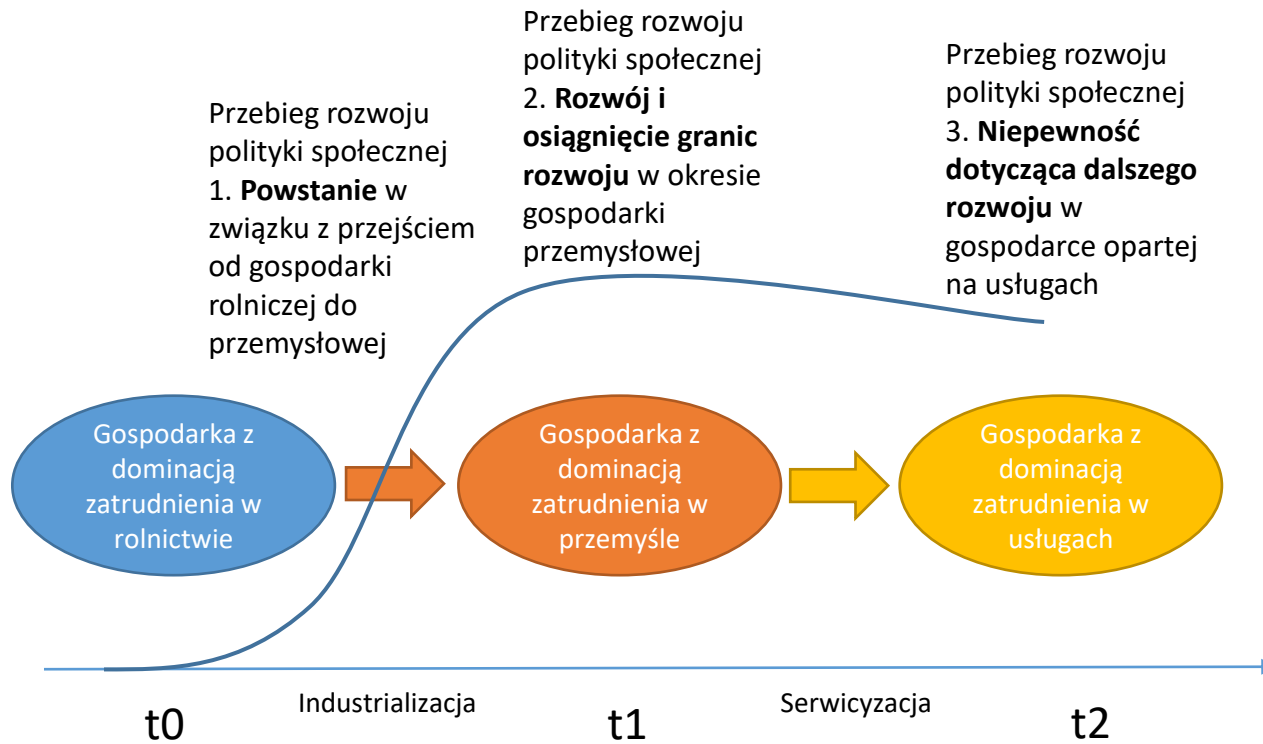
Przebieg rozwoju polityki społecznej 1. **Powstanie** w związku z przejściem od gospodarki rolniczej do przemysłowej

Przebieg rozwoju polityki społecznej 2. **Rozwój i osiągnięcie granic rozwoju** w okresie gospodarki przemysłowej

Przebieg rozwoju polityki społecznej 3. **Niepewność dotycząca dalszego rozwoju** w gospodarce opartej na usługach

Gospodarka z dominacją zatrudnienia w rolnictwie

Gospodarka z dominacją zatrudnienia w przemyśle

Gospodarka z dominacją zatrudnienia w usługach

Industrializacja

Serwicyzacja

t0

t1

t2